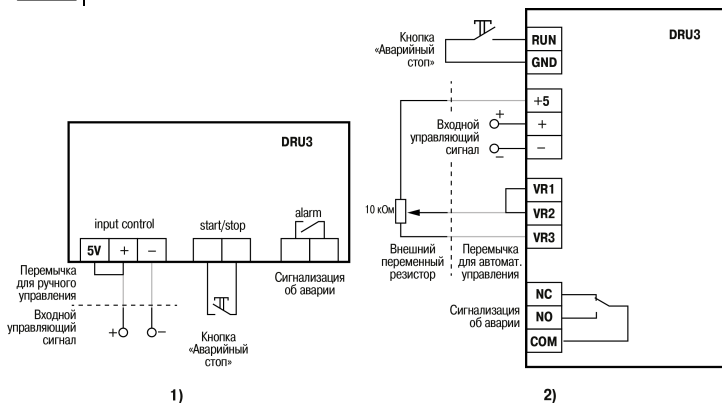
DRU3

input control

5V + −

start/stop

alarm

Перемычка для ручного управления

Входной управляющий сигнал

+ −

Кнопка «Аварийный стоп»

Сигнализация об аварии

1)

Кнопка «Аварийный стоп»

RUN

GND

DRU3

+5

Входной управляющий сигнал

+

+

−

−

VR1

10 кОм

VR2

VR3

Внешний переменный резистор

Перемычка для автомат. управления

NC

Сигнализация об аварии

NO

COM

2)